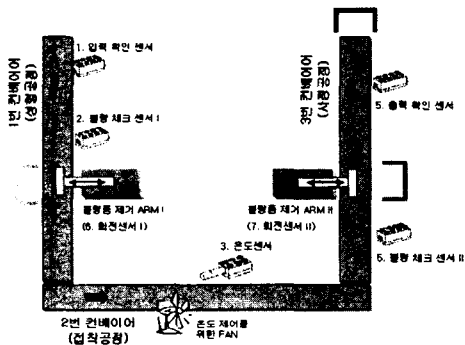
1번 컨베이어 (성형공정)

1. 입력 확인 센서

2. 불량 체크 센서 I

불량품 제거 ARM I

(6. 회전센서 I)

3번 컨베이어 (검사 공정)

5. 출력 확인 센서

불량품 제거 ARM II

(7. 회전센서 II)

5. 불량 체크 센서 II

3. 온도센서

2번 컨베이어 (접착공정)

온도 제어를 위한 FAN